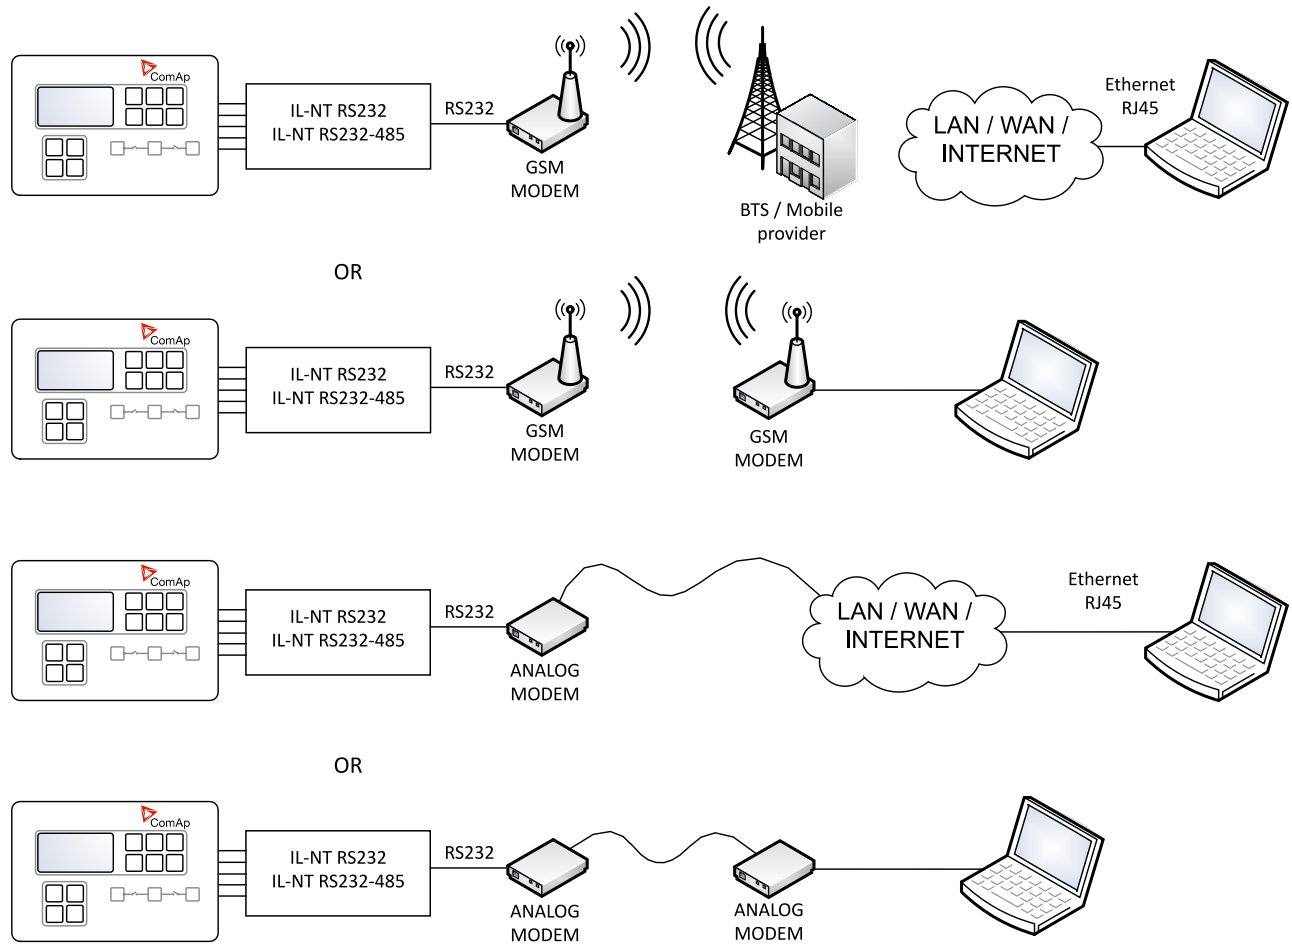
ComAp

IL-NT RS232
IL-NT RS232-485

RS232

GSM MODEM

BTS / Mobile provider

LAN / WAN / INTERNET

Ethernet RJ45

OR

ComAp

IL-NT RS232
IL-NT RS232-485

RS232

GSM MODEM

GSM MODEM

ComAp

IL-NT RS232
IL-NT RS232-485

RS232

ANALOG MODEM

LAN / WAN / INTERNET

Ethernet RJ45

OR

ComAp

IL-NT RS232
IL-NT RS232-485

RS232

ANALOG MODEM

ANALOG MODEM